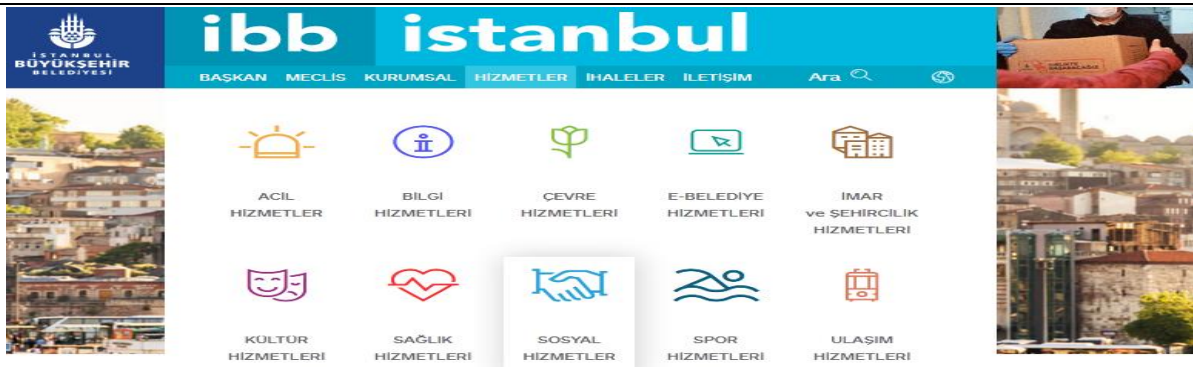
İSTANBUL BÜYÜKŞEHİR BELEDİYESİ

ibb istanbul

BAŞKAN MECLİS KURUMSAL HİZMETLER İHALELER İLETİŞİM Ara

ACİL HİZMETLER

BİLGİ HİZMETLERİ

ÇEVRE HİZMETLERİ

E-BELEDİYE HİZMETLERİ

İMAR ve ŞEHİRCİLİK HİZMETLERİ

KÜLTÜR HİZMETLERİ

SAĞLIK HİZMETLERİ

SOSYAL HİZMETLER

SPOR HİZMETLERİ

ULAŞIM HİZMETLERİ